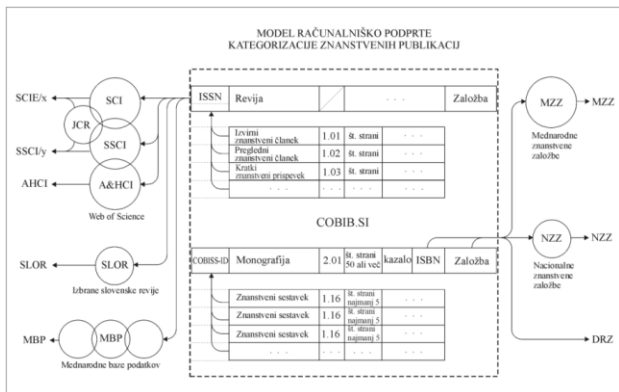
MODEL RAČUNALNIŠKO PODPRTE KATEGORIZACIJE ZNANSTVENIH PUBLIKACIJ

SCIE/x
SCI
JCR
SSCI
SSCI/y
AHCI
A&HCI
Web of Science

SLOR
SLOR
Izbrane slovenske revije

MBP
MBP
Mednarodne baze podatkov

| ISSN | Revija | | . . . | Založba |
|---|---|---|---|---|

| Izvirni znanstveni članek | 1.01 | št. strani | . . . |
|---|---|---|---|
| Pregledni znanstveni članek | 1.02 | št. strani | . . . |
| Kratki znanstveni prispevek | 1.03 | št. strani | . . . |
| . . . | . . . | | . . . |

COBIB.SI

| COBISS-ID | Monografija | 2.01 | št. strani 50 ali več | kazalo | ISBN | Založba |
|---|---|---|---|---|---|---|

| Znanstveni sestavek | 1.16 | št. strani najmanj 5 | . . . |
|---|---|---|---|
| Znanstveni sestavek | 1.16 | št. strani najmanj 5 | . . . |
| Znanstveni sestavek | 1.16 | št. strani najmanj 5 | . . . |
| . . . | . . . | | . . . |

MZZ
MZZ
Mednarodne znanstvene založbe

NZZ
NZZ
Nacionalne znanstvene založbe

DRZ